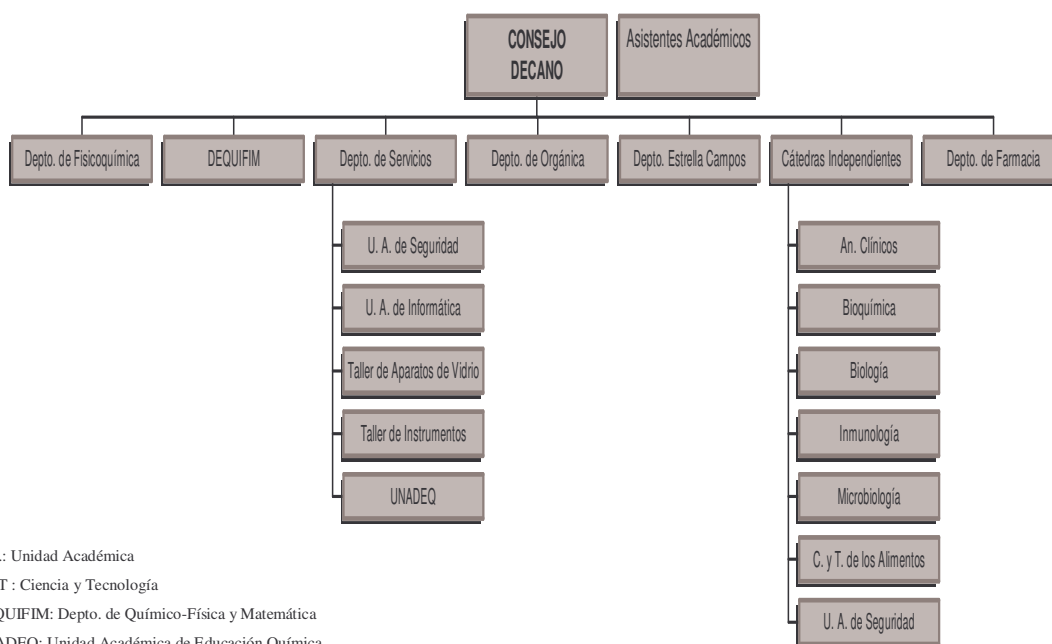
CONSEJO
DECANO

Asistentes Académicos

Depto. de Fisicoquímica

DEQUIFIM

Depto. de Servicios

Depto. de Orgánica

Depto. Estrella Campos

Cátedras Independientes

Depto. de Farmacia

U. A. de Seguridad

U. A. de Informática

Taller de Aparatos de Vidrio

Taller de Instrumentos

UNADEQ

An. Clínicos

Bioquímica

Biología

Inmunología

Microbiología

C. y T. de los Alimentos

U. A. de Seguridad

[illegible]: Unidad Académica

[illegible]T : Ciencia y Tecnología

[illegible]QUIFIM: Depto. de Químico-Física y Matemática

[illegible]ADEQ: Unidad Académica de Educación Química